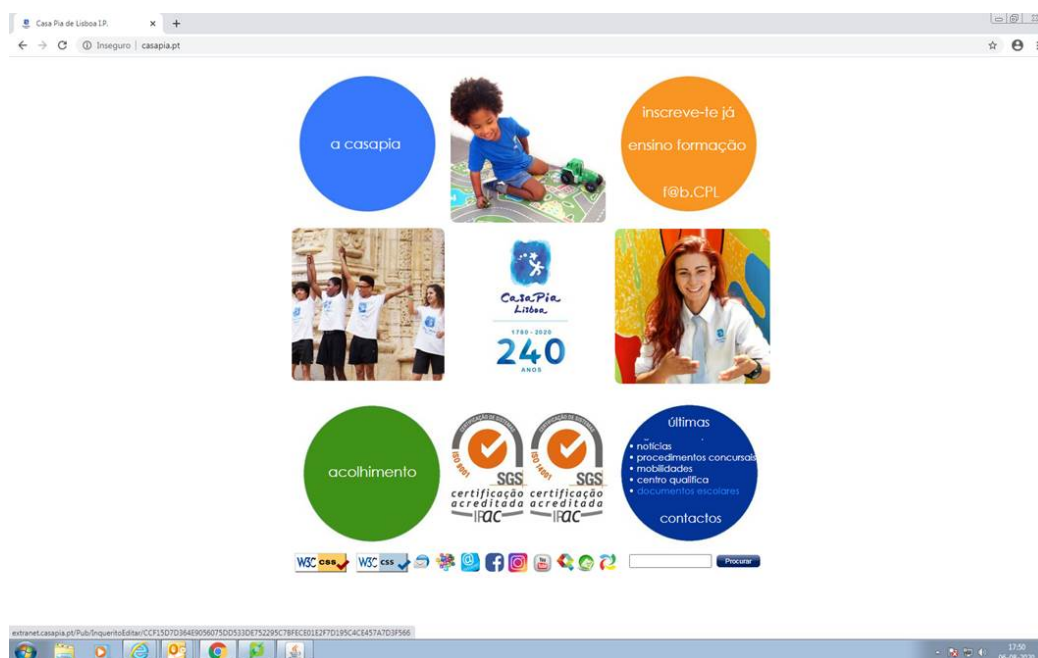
Casa Pia de Lisboa I.P.

Inseguro | casapia.pt

a casapia

inscreve-te já

ensino formação

f@b.CPL

Casa Pia Lisboa

1780 - 2020

240

ANOS

acolhimento

CERTIFICAÇÃO DE SISTEMAS

ISO 9001

SGS

certificação acreditada IPAC

CERTIFICAÇÃO DE SISTEMAS

ISO 14001

SGS

certificação acreditada IPAC

últimas

• notícias
• procedimentos concursais
• mobilidades
• centro qualifica
• documentos escolares

contactos

W3C css

W3C css

Procurar

extranet.casapia.pt/Pub/InqueritoEditar/CCF15D7D364E9056075DD533DE752295C78FEC8E1E2F7D195C4CE457A7D3F566

17:50